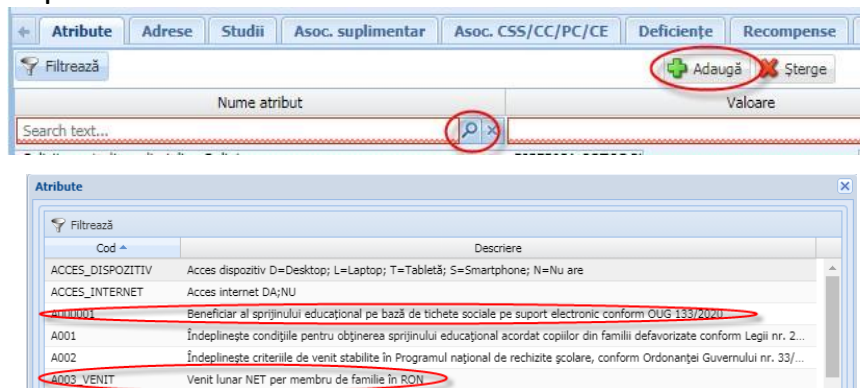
Atribute | Adrese | Studii | Asoc. suplimentar | Asoc. CSS/CC/PC/CE | Deficiențe | Recompense

Filtrează

Adaugă
Șterge

| Nume atribut | Valoare |
|---|---|
| Search text... | |

Atribute

Filtrează

| Cod | Descriere |
|---|---|
| ACCES_DISPOZITIV | Acces dispozitiv D=Desktop; L=Laptop; T=Tabletă; S=Smartphone; N=Nu are |
| ACCES_INTERNET | Acces internet DA;NU |
| A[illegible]0001 | Beneficiar al sprijinului educațional pe bază de tichete sociale pe suport electronic conform OUG 133/2020 |
| A001 | Îndeplinește condițiile pentru obținerea sprijinului educațional acordat copiilor din familii defavorizate conform Legii nr. 2... |
| A002 | Îndeplinește criteriile de venit stabilite în Programul național de rechizite școlare, conform Ordonanței Guvernului nr. 33/... |
| A003_VENIT | Venit lunar NET per membru de familie în RON |